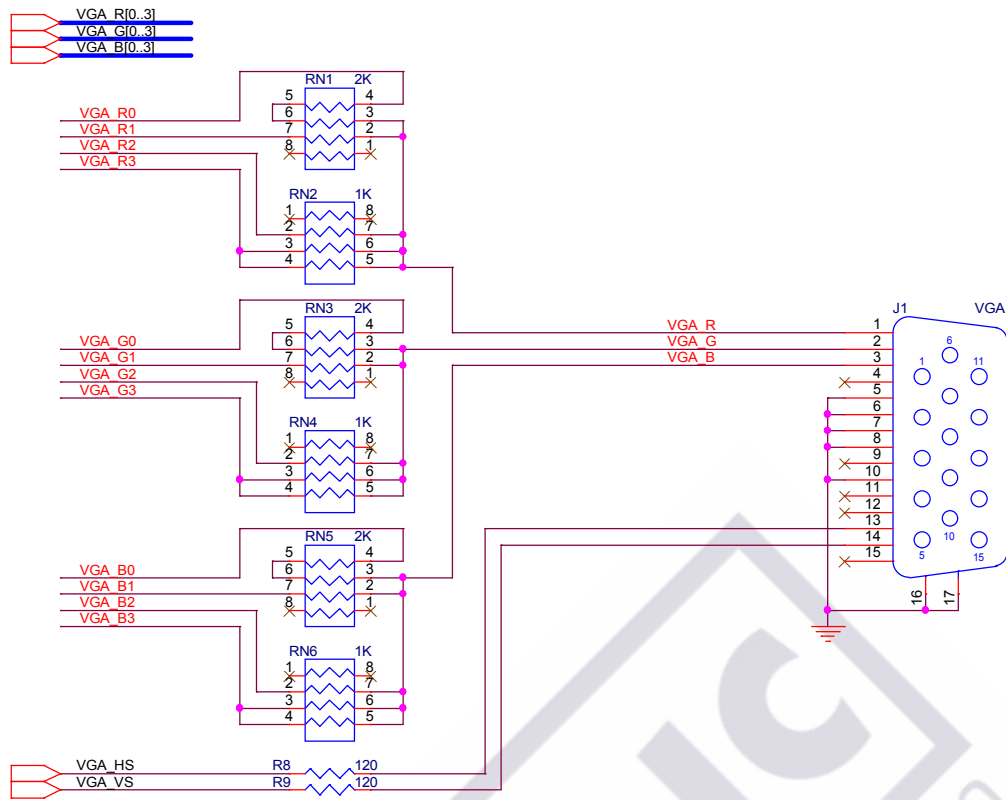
VGA_R[0..3]
VGA_G[0..3]
VGA_B[0..3]

RN1 2K
5 4
6 3
7 2
8 1
VGA_R0
VGA_R1
VGA_R2
VGA_R3

RN2 1K
1 8
2 7
3 6
4 5

RN3 2K
5 4
6 3
7 2
8 1
VGA_G0
VGA_G1
VGA_G2
VGA_G3

RN4 1K
1 8
2 7
3 6
4 5

RN5 2K
5 4
6 3
7 2
8 1
VGA_B0
VGA_B1
VGA_B2
VGA_B3

RN6 1K
1 8
2 7
3 6
4 5

VGA_R
VGA_G
VGA_B

J1 VGA
1
2
3
4
5
6
7
8
9
10
11
12
13
14
15
16
17
6 11
1
10
5 15

VGA_HS R8 120
VGA_VS R9 120